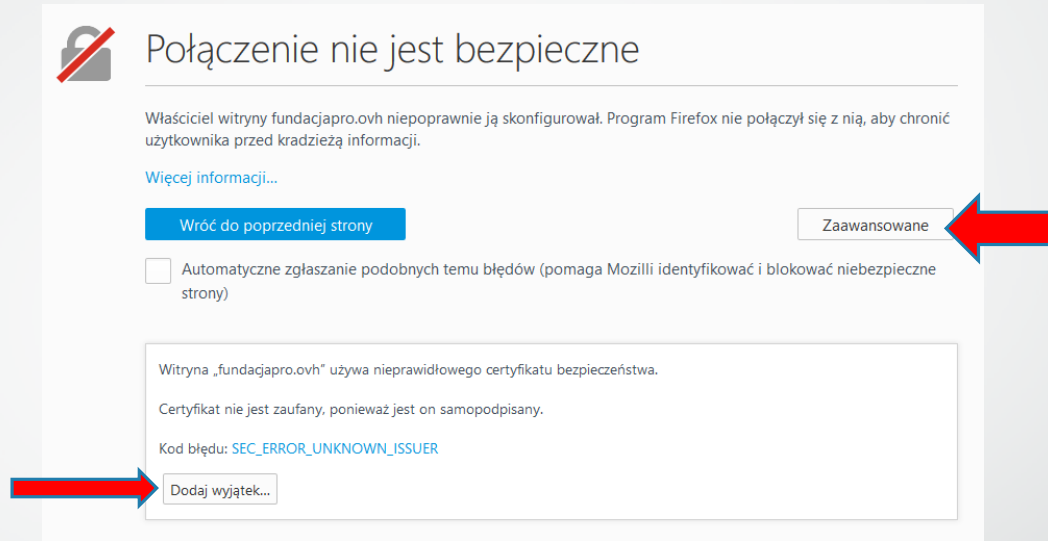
Połączenie nie jest bezpieczne

Właściciel witryny fundacjapro.ovh niepoprawnie ją skonfigurował. Program Firefox nie połączył się z nią, aby chronić użytkownika przed kradzieżą informacji.

Więcej informacji…

Wróć do poprzedniej strony

Zaawansowane

Automatyczne zgłaszanie podobnych temu błędów (pomaga Mozilli identyfikować i blokować niebezpieczne strony)

Witryna „fundacjapro.ovh" używa nieprawidłowego certyfikatu bezpieczeństwa.

Certyfikat nie jest zaufany, ponieważ jest on samopodpisany.

Kod błędu: SEC_ERROR_UNKNOWN_ISSUER

Dodaj wyjątek…